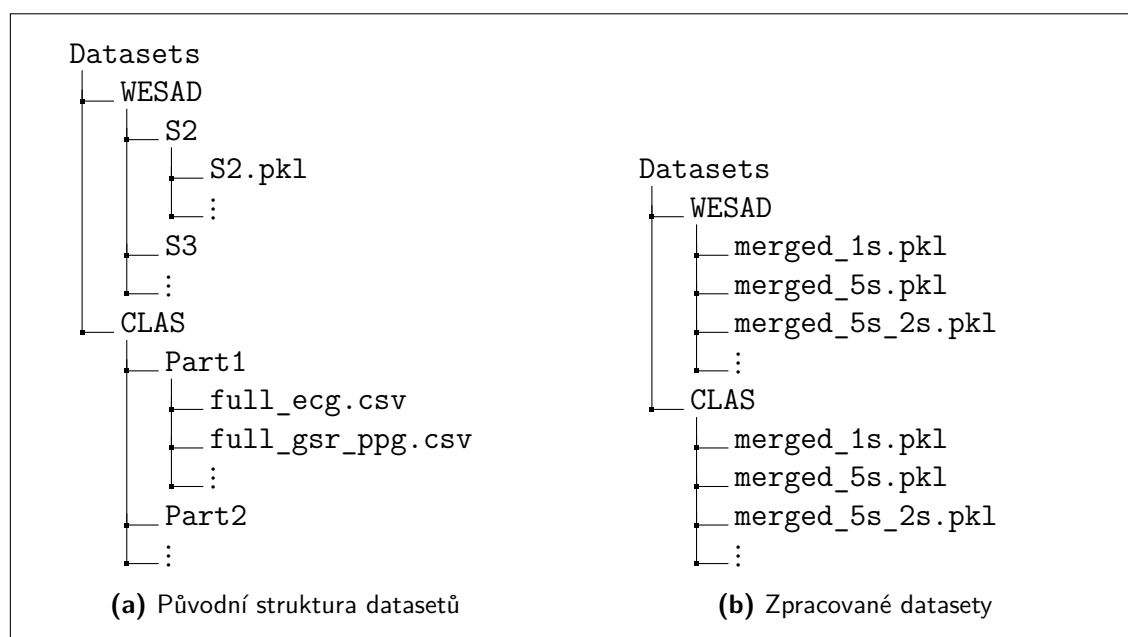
Datasets
WESAD
S2
S2.pkl
⋮
S3
⋮
CLAS
Part1
full_ecg.csv
full_gsr_ppg.csv
⋮
Part2
⋮

**(a)** Původní struktura datasetů

Datasets
WESAD
merged_1s.pkl
merged_5s.pkl
merged_5s_2s.pkl
⋮
CLAS
merged_1s.pkl
merged_5s.pkl
merged_5s_2s.pkl
⋮

**(b)** Zpracované datasety